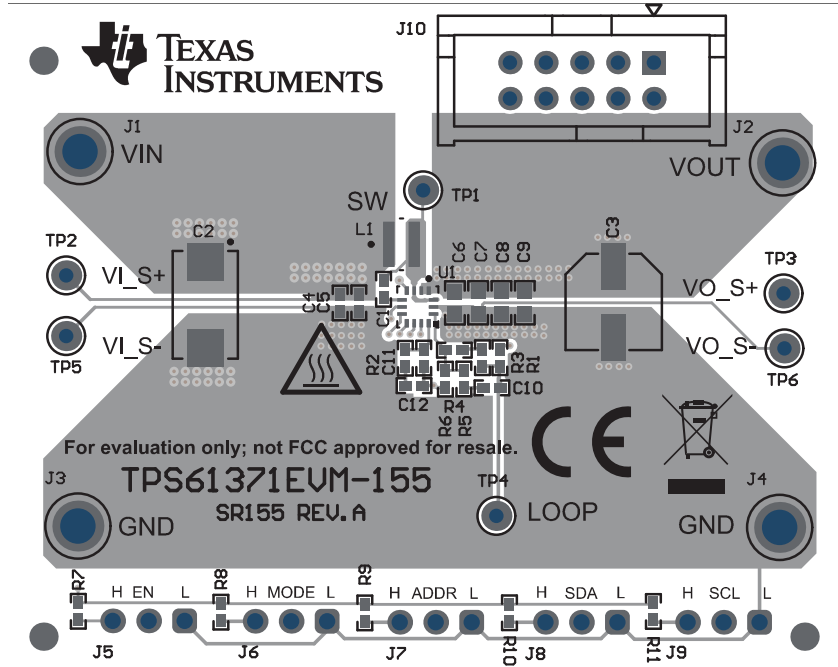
TEXAS INSTRUMENTS

J10

J1
VIN

J2
VOUT

SW
TP1

L1

C2

C3

TP2
VI_S+

TP3
VO_S+

TP5
VI_S-

VO_S-
TP6

C4 C5
C11
C1
U1
C6 C7 C8 C9

R2 R3 R1
C12 R4 C10
R6 R5

For evaluation only; not FCC approved for resale.

CE

J3
GND

TPS61371EVM-155
SR155 REV.A

TP4
LOOP

J4
GND

R7 H EN L
R8 H MODE L
R9 H ADDR L
R10 H SDA L
R11 H SCL L

J5 J6 J7 J8 J9